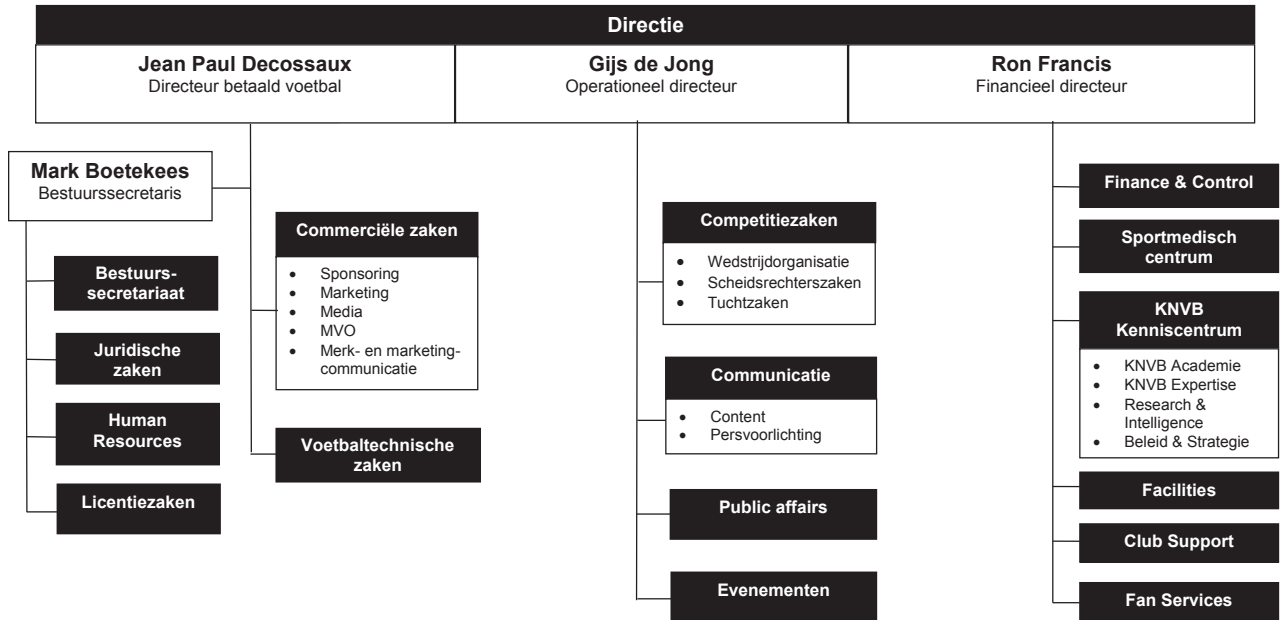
Directie

Jean Paul Decossaux
Directeur betaald voetbal

Gijs de Jong
Operationeel directeur

Ron Francis
Financieel directeur

Mark Boetekees
Bestuurssecretaris

Bestuurssecretariaat

Juridische zaken

Human Resources

Licentiezaken

Commerciële zaken
- Sponsoring
- Marketing
- Media
- MVO
- Merk- en marketingcommunicatie

Voetbaltechnische zaken

Competitiezaken
- Wedstrijdorganisatie
- Scheidsrechterszaken
- Tuchtzaken

Communicatie
- Content
- Persvoorlichting

Public affairs

Evenementen

Finance & Control

Sportmedisch centrum

KNVB Kenniscentrum
- KNVB Academie
- KNVB Expertise
- Research & Intelligence
- Beleid & Strategie

Facilities

Club Support

Fan Services